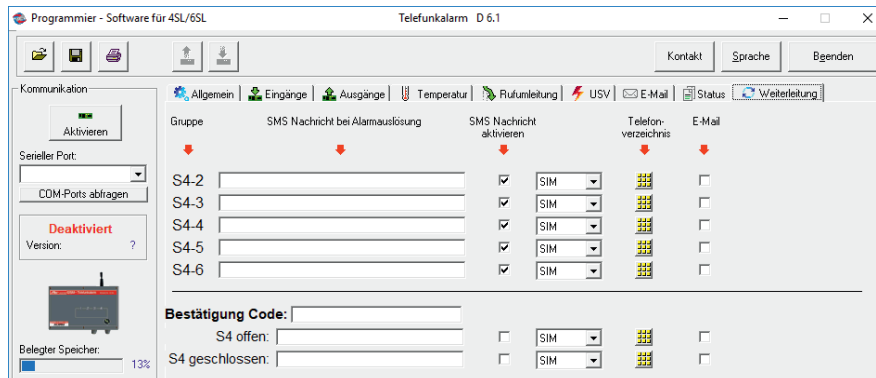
Programmier - Software für 4SL/6SL

Telefunkalarm D 6.1

Kontakt

Sprache

Beenden

Kommunikation

Aktivieren

Serieller Port:

COM-Ports abfragen

Deaktiviert

Version: ?

Belegter Speicher:

13%

Allgemein | Eingänge | Ausgänge | Temperatur | Rufumleitung | USV | E-Mail | Status | Weiterleitung

| Gruppe | SMS Nachricht bei Alarmauslösung | SMS Nachricht aktivieren | | Telefon-verzeichnis | E-Mail |
|---|---|---|---|---|---|
| S4-2 | | ☑ | SIM | | ☐ |
| S4-3 | | ☑ | SIM | | ☐ |
| S4-4 | | ☑ | SIM | | ☐ |
| S4-5 | | ☑ | SIM | | ☐ |
| S4-6 | | ☑ | SIM | | ☐ |

Bestätigung Code:

| | | | | | |
|---|---|---|---|---|---|
| S4 offen: | | ☐ | SIM | | ☐ |
| S4 geschlossen: | | ☐ | SIM | | ☐ |